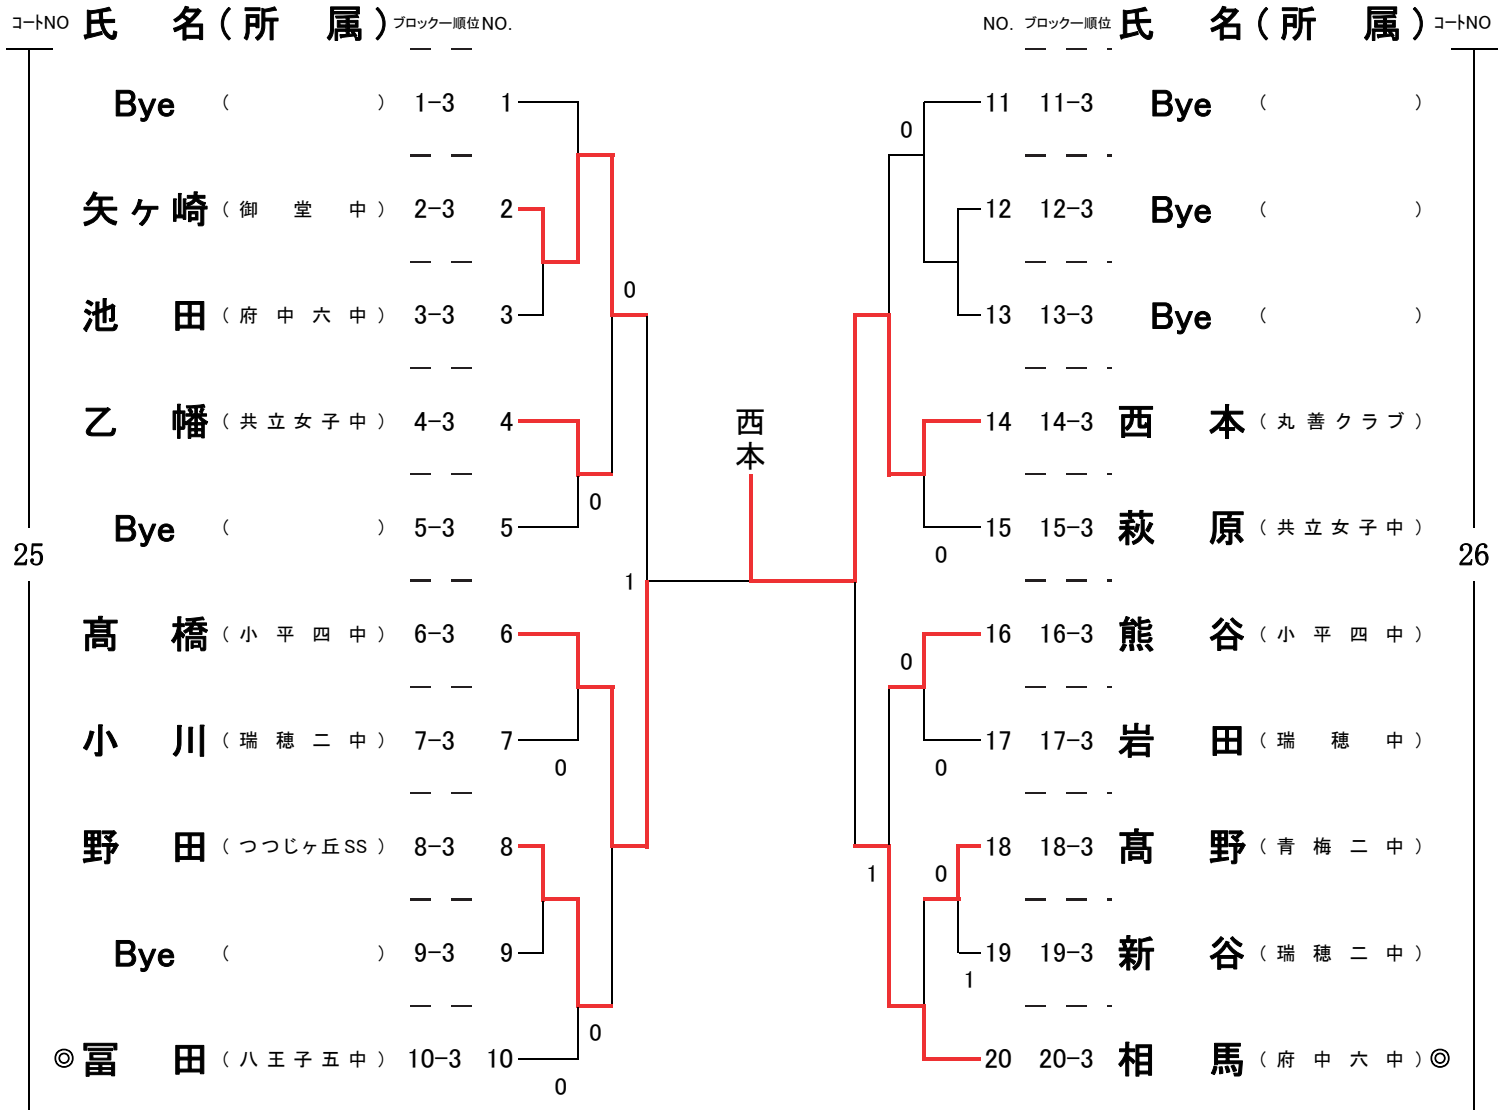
コートNO 氏 名（所 属）ブロック一順位 NO.

| 氏名 | 所属 | ブロック一順位 | NO. |
|---|---|---|---|
| Bye | （ ） | 1-3 | 1 |
| 矢ヶ崎 | （御 堂 中） | 2-3 | 2 |
| 池 田 | （府 中 六 中） | 3-3 | 3 |
| 乙 幡 | （共 立 女 子 中） | 4-3 | 4 |
| Bye | （ ） | 5-3 | 5 |
| 高 橋 | （小 平 四 中） | 6-3 | 6 |
| 小 川 | （瑞 穂 二 中） | 7-3 | 7 |
| 野 田 | （つつじヶ丘SS） | 8-3 | 8 |
| Bye | （ ） | 9-3 | 9 |
| ◎冨 田 | （八 王 子 五 中） | 10-3 | 10 |

25

0
0
1
0
0
0

西本

NO. ブロック一順位 氏 名（所 属）コートNO

| NO. | ブロック一順位 | 氏名 | 所属 |
|---|---|---|---|
| 11 | 11-3 | Bye | （ ） |
| 12 | 12-3 | Bye | （ ） |
| 13 | 13-3 | Bye | （ ） |
| 14 | 14-3 | 西 本 | （丸 善 ク ラ ブ） |
| 15 | 15-3 | 萩 原 | （共 立 女 子 中） |
| 16 | 16-3 | 熊 谷 | （小 平 四 中） |
| 17 | 17-3 | 岩 田 | （瑞 穂 中） |
| 18 | 18-3 | 高 野 | （青 梅 二 中） |
| 19 | 19-3 | 新 谷 | （瑞 穂 二 中） |
| 20 | 20-3 | 相 馬 | （府 中 六 中）◎ |

26

0
0
0
0
1
0
1